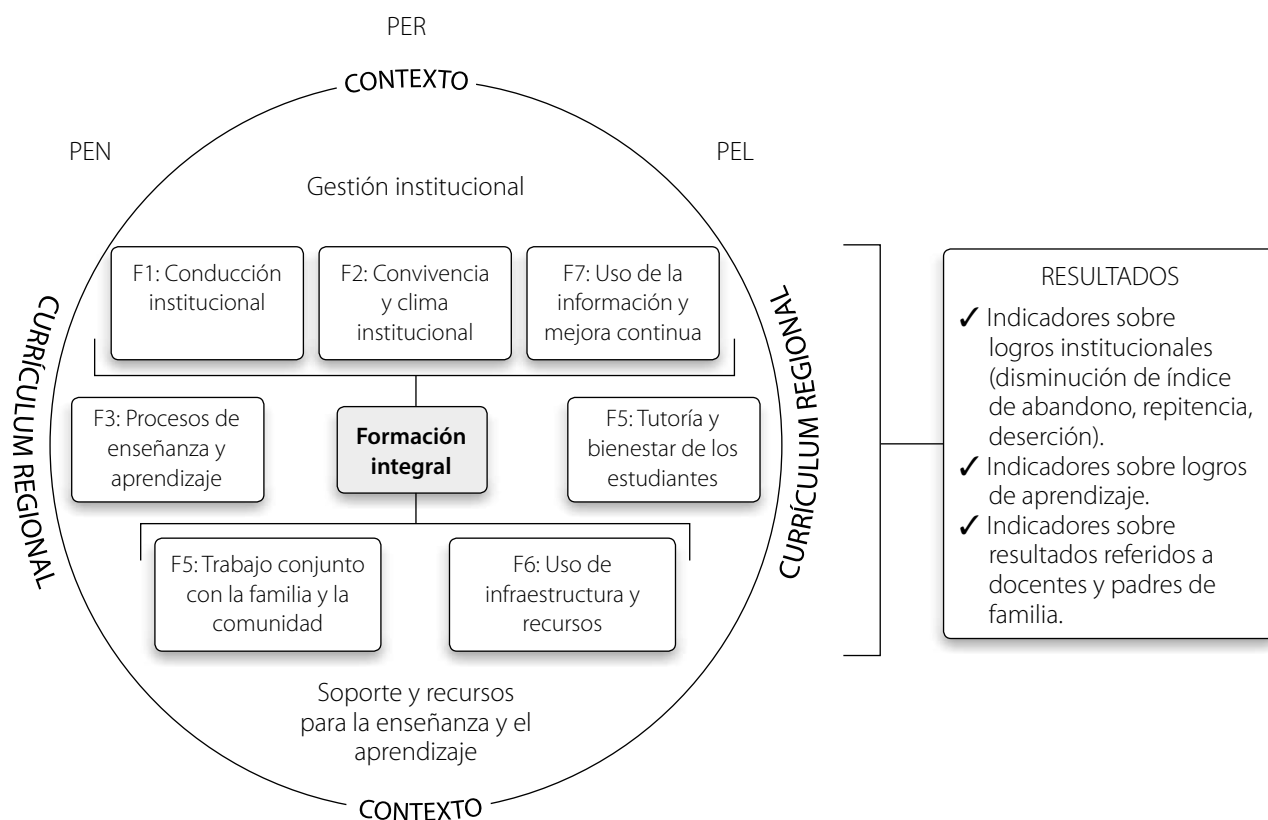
PER

CONTEXTO

PEN

PEL

Gestión institucional

F1: Conducción institucional

F2: Convivencia y clima institucional

F7: Uso de la información y mejora continua

CURRÍCULUM REGIONAL

CURRÍCULUM REGIONAL

F3: Procesos de enseñanza y aprendizaje

**Formación integral**

F5: Tutoría y bienestar de los estudiantes

F5: Trabajo conjunto con la familia y la comunidad

F6: Uso de infraestructura y recursos

Soporte y recursos para la enseñanza y el aprendizaje

CONTEXTO

RESULTADOS

✓ Indicadores sobre logros institucionales (disminución de índice de abandono, repitencia, deserción).
✓ Indicadores sobre logros de aprendizaje.
✓ Indicadores sobre resultados referidos a docentes y padres de familia.